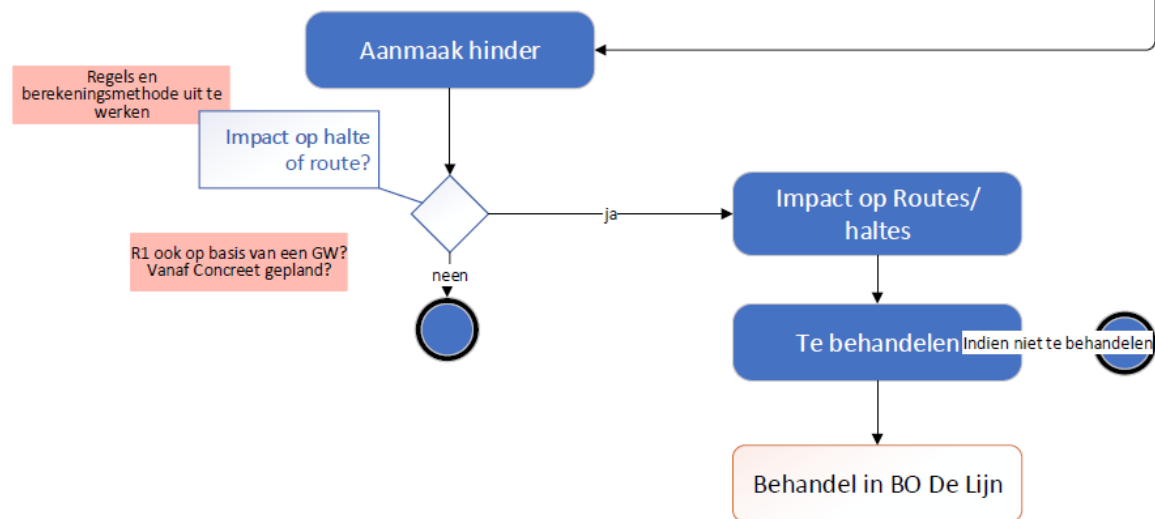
Aanmaak hinder

Regels en berekeningsmethode uit te werken

Impact op halte of route?

ja

Impact op Routes/ haltes

R1 ook op basis van een GW? Vanaf Concreet gepland?

neen

Te behandelen

Indien niet te behandelen

Behandel in BO De Lijn